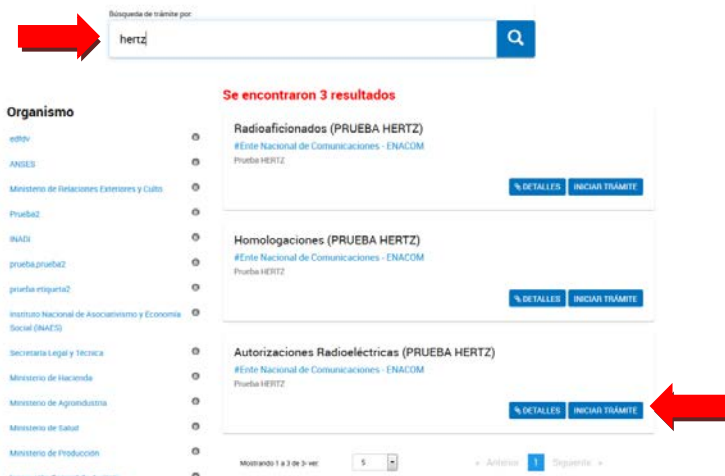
Búsqueda de trámite por

hertz

Organismo

edfdv

ANSES

Ministerio de Relaciones Exteriores y Culto

Prueba2

INADI

prueba.prueba2

prueba etiqueta2

Instituto Nacional de Asociativismo y Economía Social (INAES)

Secretaria Legal y Técnica

Ministerio de Hacienda

Ministerio de Agroindustria

Ministerio de Salud

Ministerio de Producción

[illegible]

Se encontraron 3 resultados

Radioaficionados (PRUEBA HERTZ)
#Ente Nacional de Comunicaciones - ENACOM
Prueba HERTZ
DETALLES INICIAR TRÁMITE

Homologaciones (PRUEBA HERTZ)
#Ente Nacional de Comunicaciones - ENACOM
Prueba HERTZ
DETALLES INICIAR TRÁMITE

Autorizaciones Radioeléctricas (PRUEBA HERTZ)
#Ente Nacional de Comunicaciones - ENACOM
Prueba HERTZ
DETALLES INICIAR TRÁMITE

Mostrando 1 a 3 de 3 - ver 5

« Anterior 1 Siguiente »